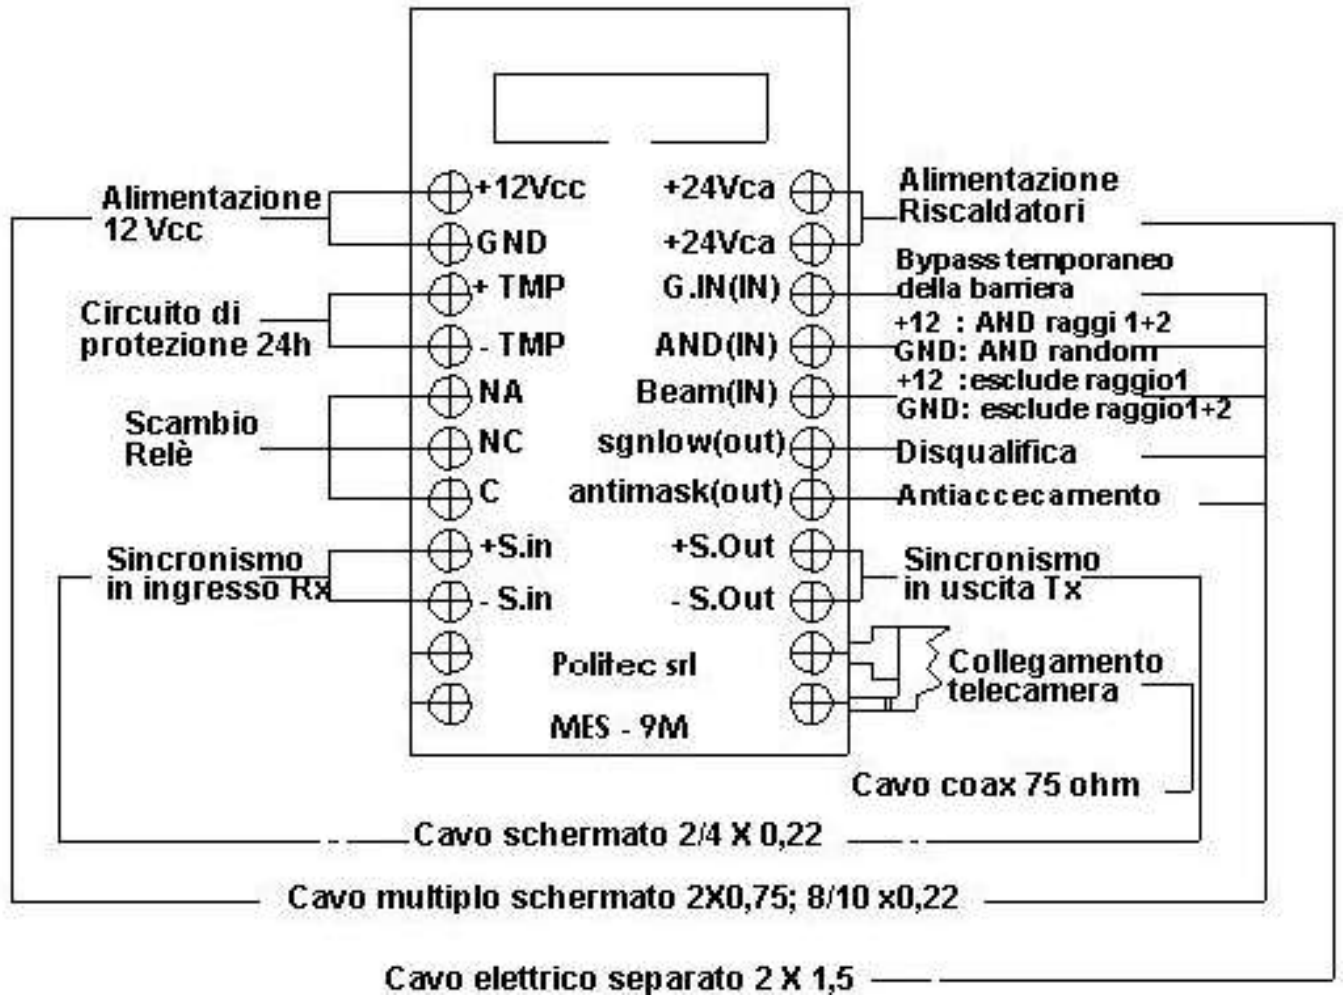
Alimentazione 12 Vcc

+12Vcc
GND
+ TMP
- TMP
NA
NC
C
+S.in
- S.in

+24Vca
+24Vca
G.IN(IN)
AND(IN)
Beam(IN)
sgnlow(out)
antimask(out)
+S.Out
- S.Out

Alimentazione Riscaldatori

Bypass temporaneo della barriera

+12 : AND raggi 1+2
GND: AND random
+12 :esclude raggio1
GND: esclude raggio1+2

Circuito di protezione 24h

Scambio Relè

Disqualifica

Antiaccecamento

Sincronismo in ingresso Rx

Sincronismo in uscita Tx

Politec srl

MES - 9M

Collegamento telecamera

Cavo coax 75 ohm

Cavo schermato 2/4 X 0,22

Cavo multiplo schermato 2X0,75; 8/10 x0,22

Cavo elettrico separato 2 X 1,5